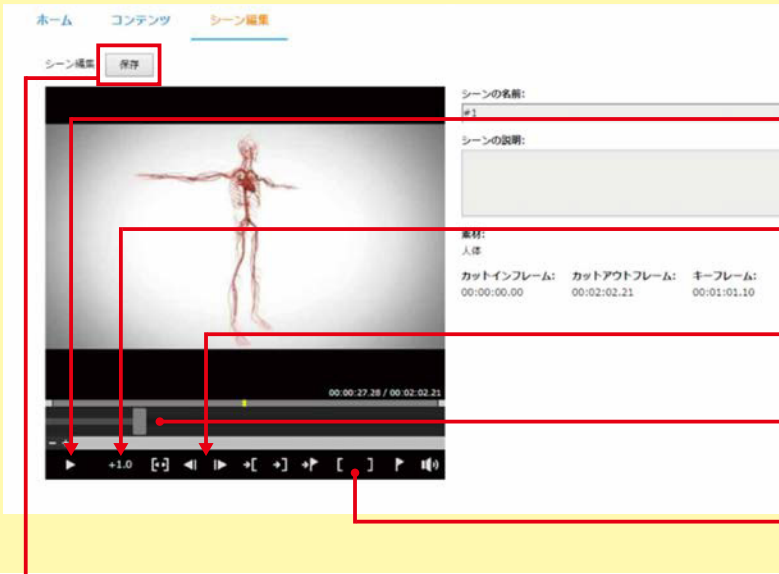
ホーム　コンテンツ　シーン編集

シーン編集　保存

シーンの名前:
#1

シーンの説明:

素材:
人体

| カットインフレーム: | カットアウトフレーム: | キーフレーム: |
|---|---|---|
| 00:00:00.00 | 00:02:02.21 | 00:01:01.10 |

00:00:27.28 / 00:02:02.21

+1.0